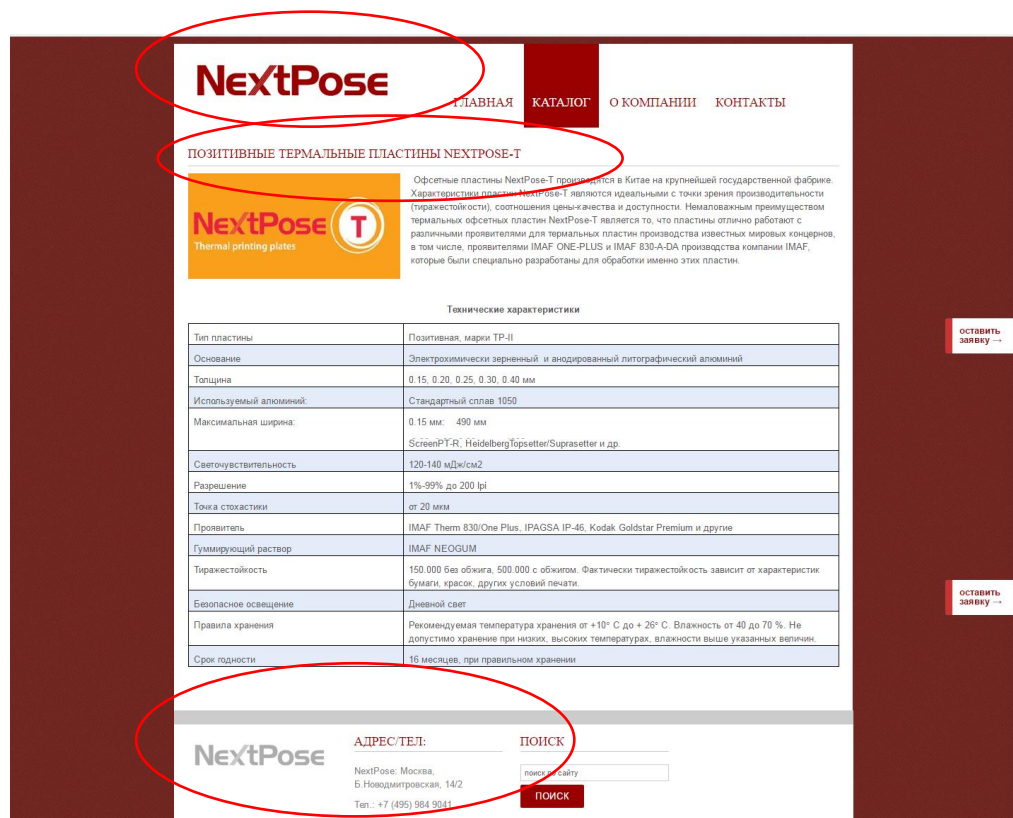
NeXtPose

ГЛАВНАЯ КАТАЛОГ О КОМПАНИИ КОНТАКТЫ

ПОЗИТИВНЫЕ ТЕРМАЛЬНЫЕ ПЛАСТИНЫ NEXTPOSE-T

NeXtPose T
Thermal printing plates

Офсетные пластины NextPose-T производятся в Китае на крупнейшей государственной фабрике. Характеристики пластин NextPose-T являются идеальными с точки зрения производительности (тиражестойкости), соотношения цены-качества и доступности. Немаловажным преимуществом термальных офсетных пластин NextPose-T является то, что пластины отлично работают с различными проявителями для термальных пластин производства известных мировых концернов, в том числе, проявителями IMAF ONE-PLUS и IMAF 830-A-DA производства компании IMAF, которые были специально разработаны для обработки именно этих пластин.

Технические характеристики

| | |
|---|---|
| Тип пластины | Позитивная, марки TP-II |
| Основание | Электрохимически зерненный и анодированный литографический алюминий |
| Толщина | 0.15, 0.20, 0.25, 0.30, 0.40 мм |
| Используемый алюминий: | Стандартный сплав 1050 |
| Максимальная ширина: | 0.15 мм: 490 мм ScreenPT-R, HeidelbergTopsetter/Suprasetter и др. |
| Светочувствительность | 120-140 мДж/см2 |
| Разрешение | 1%-99% до 200 lpi |
| Точка стохастики | от 20 мкм |
| Проявитель | IMAF Therm 830/One Plus, IPAGSA IP-46, Kodak Goldstar Premium и другие |
| Гуммирующий раствор | IMAF NEOGUM |
| Тиражестойкость | 150.000 без обжига, 500.000 с обжигом. Фактически тиражестойкость зависит от характеристик бумаги, красок, других условий печати. |
| Безопасное освещение | Дневной свет |
| Правила хранения | Рекомендуемая температура хранения от +10° С до + 26° С. Влажность от 40 до 70 %. Не допустимо хранение при низких, высоких температурах, влажности выше указанных величин. |
| Срок годности | 16 месяцев, при правильном хранении |

оставить заявку →

оставить заявку →

NeXtPose

АДРЕС/ТЕЛ:

NextPose: Москва, Б.Новодмитровская, 14/2

Тел.: +7 (495) 984 9041

ПОИСК

поиск по сайту

ПОИСК